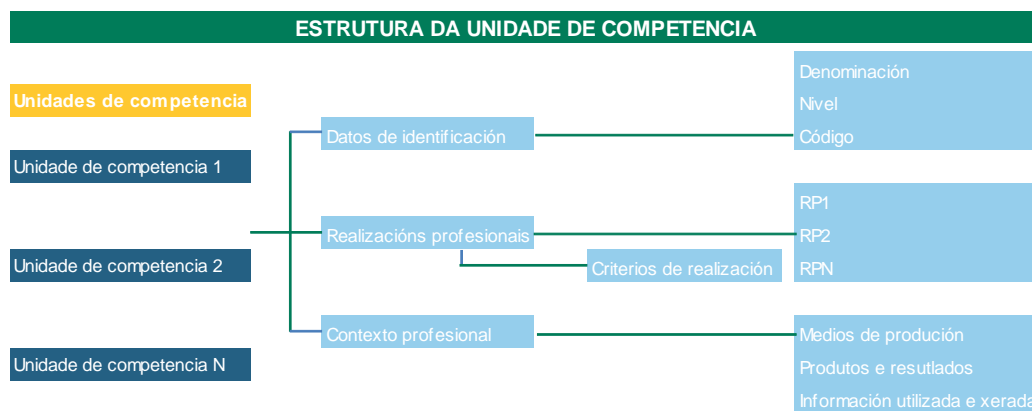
ESTRUTURA DA UNIDADE DE COMPETENCIA

Unidades de competencia

Unidade de competencia 1

Unidade de competencia 2

Unidade de competencia N

Datos de identificación

Realizacións profesionais

Criterios de realización

Contexto profesional

Denominación
Nivel
Código

RP1
RP2
RPN

Medios de produción
Produtos e resultados
Información utilizada e xerada